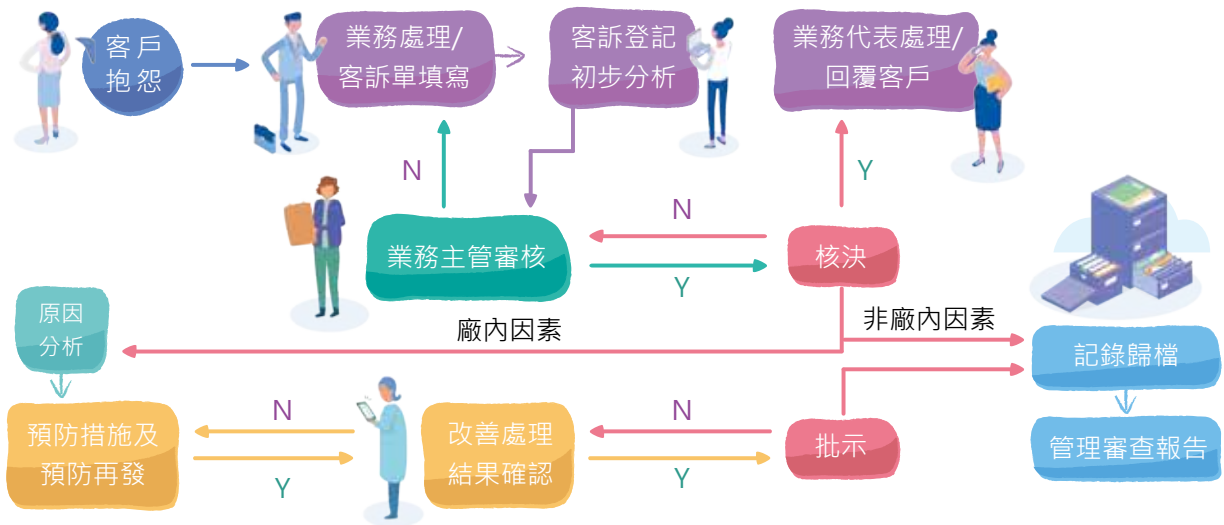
客戶抱怨

業務處理/客訴單填寫

客訴登記初步分析

業務代表處理/回覆客戶

N

Y

N

業務主管審核

核決

Y

原因分析

廠內因素

非廠內因素

記錄歸檔

預防措施及預防再發

N

Y

改善處理結果確認

N

Y

批示

管理審查報告